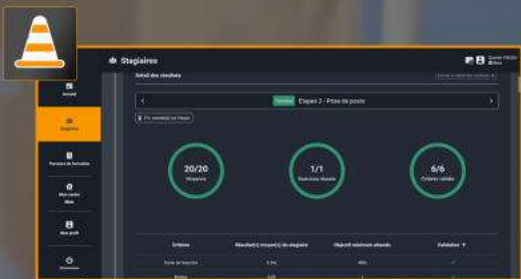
Stagiaires

Détail des résultats

Terminé Espace 2 - Prise de poste

20/20
Moyenne

1/1
Exercices réussis

6/6
Critères validés

Accueil

Stagiaires

Parcours de formation

Mon profil

Critères
Résultat(s) moyen(s) du stagiaire
Objectif minimum attendu
Validation
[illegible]